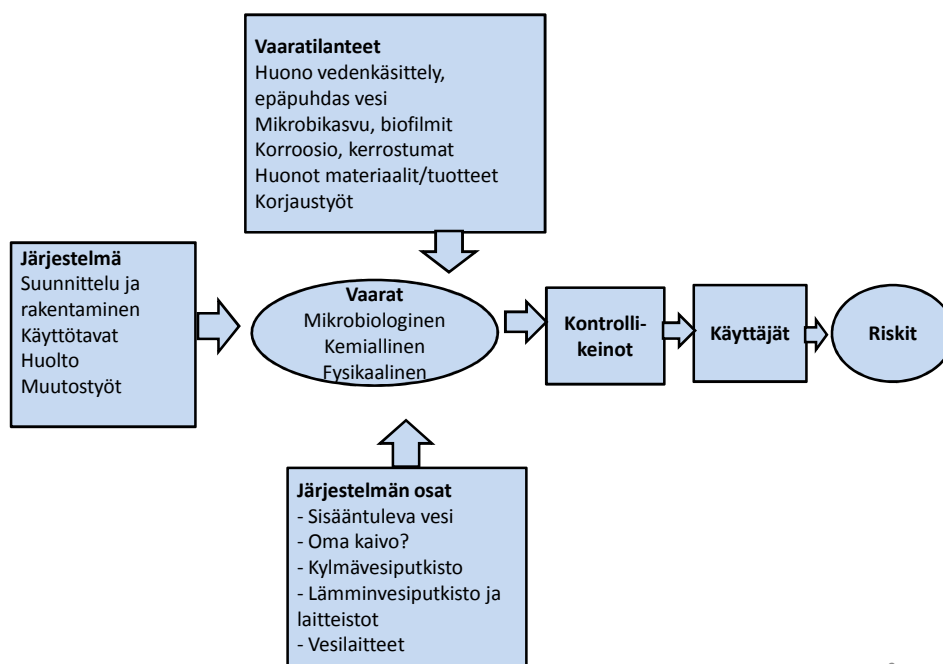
Vaaratilanteet
Huono vedenkäsittely, epäpuhdas vesi
Mikrobikasvu, biofilmit
Korroosio, kerrostumat
Huonot materiaalit/tuotteet
Korjaustyöt

Järjestelmä
Suunnittelu ja rakentaminen
Käyttötavat
Huolto
Muutostyöt

Vaarat
Mikrobiologinen
Kemiallinen
Fysikaalinen

Kontrolli-keinot

Käyttäjät

Riskit

Järjestelmän osat
- Sisääntuleva vesi
- Oma kaivo?
- Kylmävesiputkisto
- Lämminvesiputkisto ja laitteistot
- Vesilaitteet